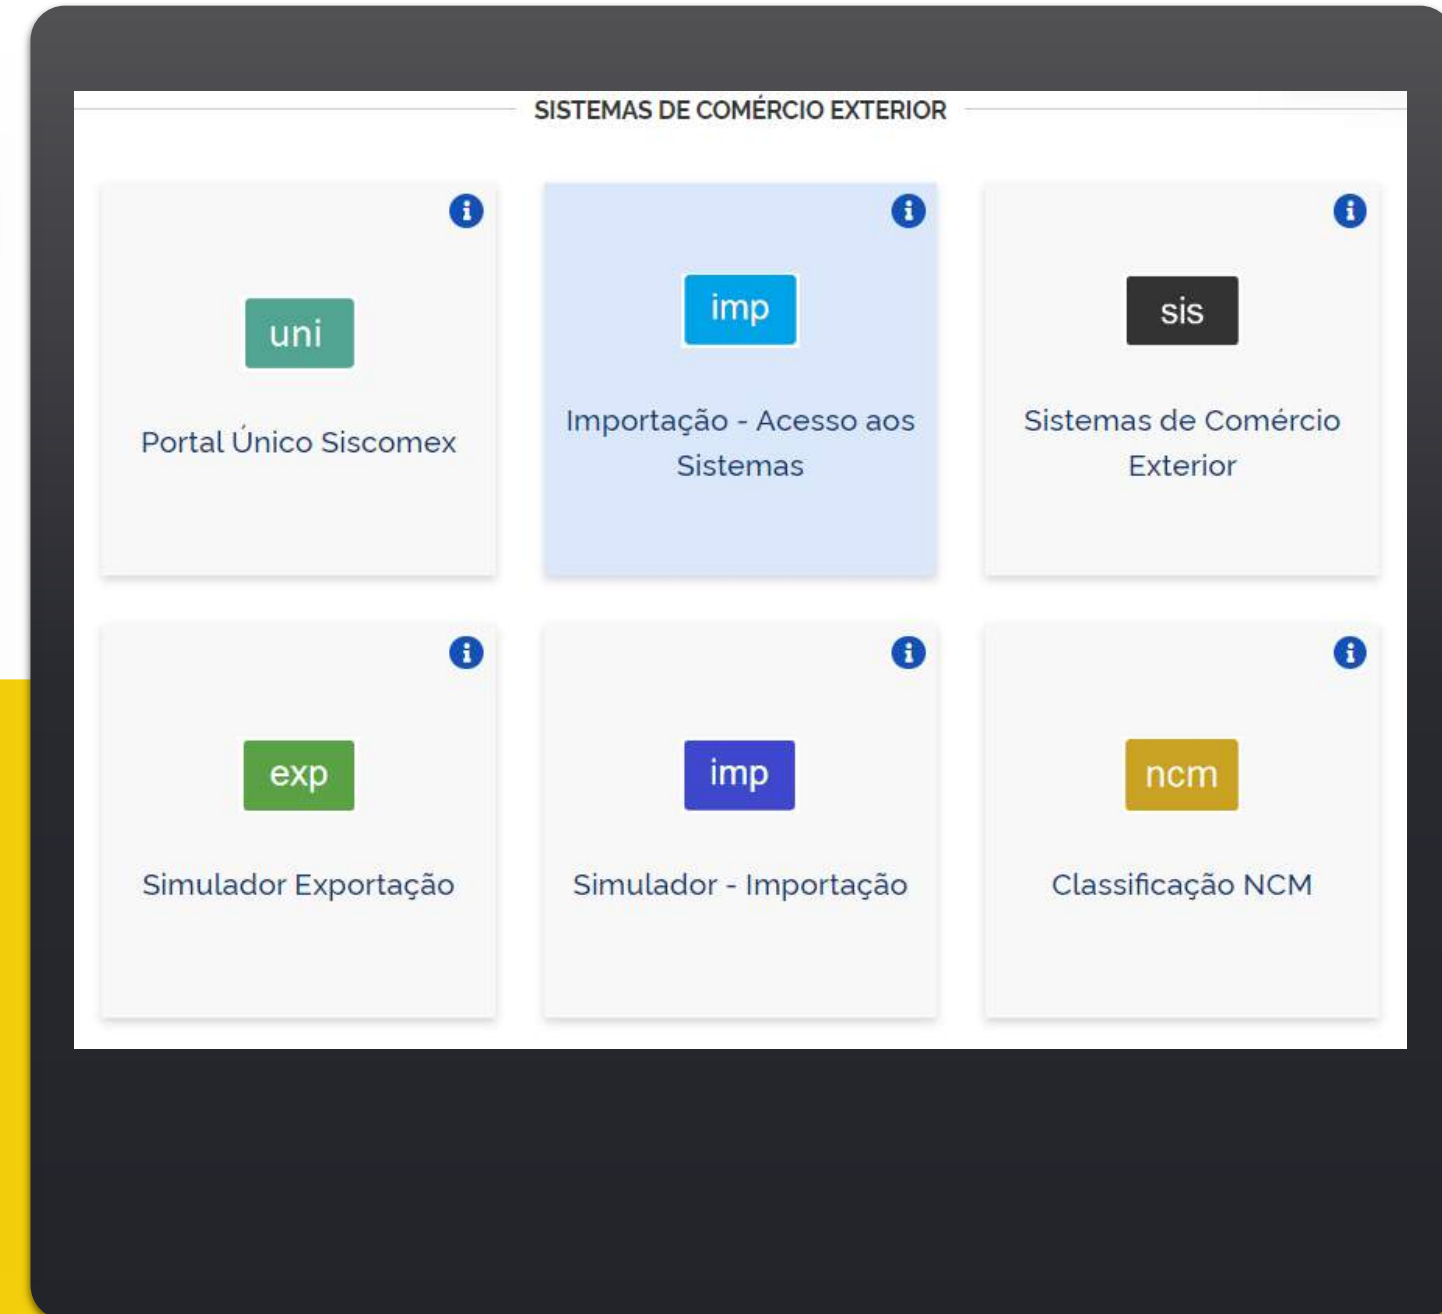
SISTEMAS DE COMÉRCIO EXTERIOR

uni
Portal Único Siscomex

imp
Importação - Acesso aos Sistemas

sis
Sistemas de Comércio Exterior

exp
Simulador Exportação

imp
Simulador - Importação

ncm
Classificação NCM